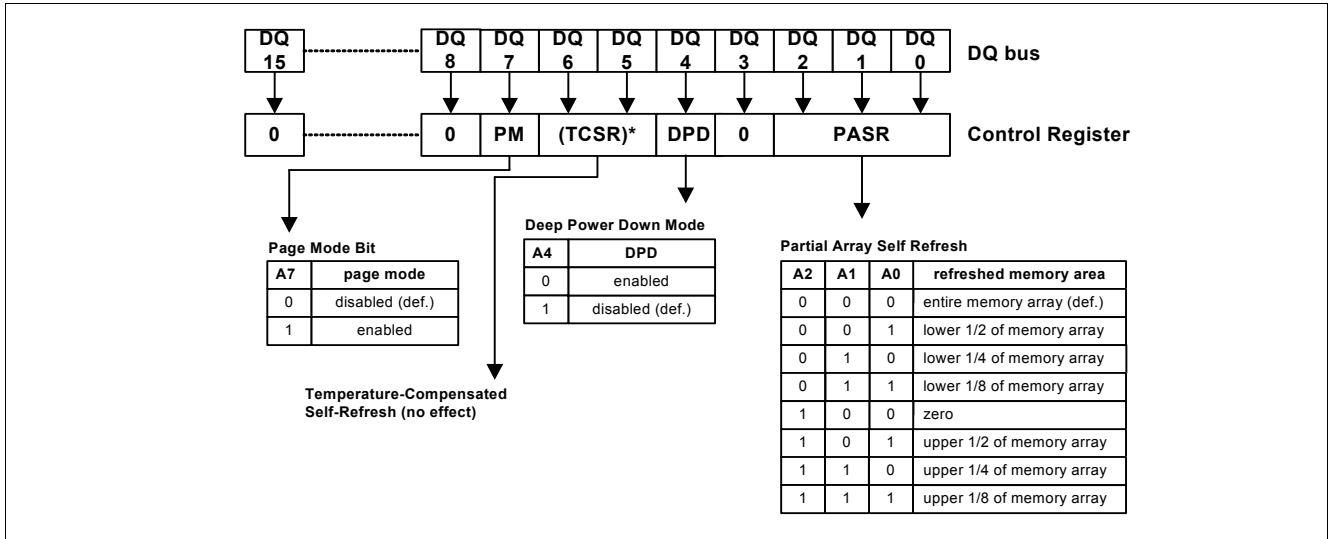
DQ 15 DQ 8 DQ 7 DQ 6 DQ 5 DQ 4 DQ 3 DQ 2 DQ 1 DQ 0 DQ bus

0 0 PM (TCSR)* DPD 0 PASR Control Register

Page Mode Bit

| A7 | page mode |
|---|---|
| 0 | disabled (def.) |
| 1 | enabled |

Temperature-Compensated Self-Refresh (no effect)

Deep Power Down Mode

| A4 | DPD |
|---|---|
| 0 | enabled |
| 1 | disabled (def.) |

Partial Array Self Refresh

| A2 | A1 | A0 | refreshed memory area |
|---|---|---|---|
| 0 | 0 | 0 | entire memory array (def.) |
| 0 | 0 | 1 | lower 1/2 of memory array |
| 0 | 1 | 0 | lower 1/4 of memory array |
| 0 | 1 | 1 | lower 1/8 of memory array |
| 1 | 0 | 0 | zero |
| 1 | 0 | 1 | upper 1/2 of memory array |
| 1 | 1 | 0 | upper 1/4 of memory array |
| 1 | 1 | 1 | upper 1/8 of memory array |